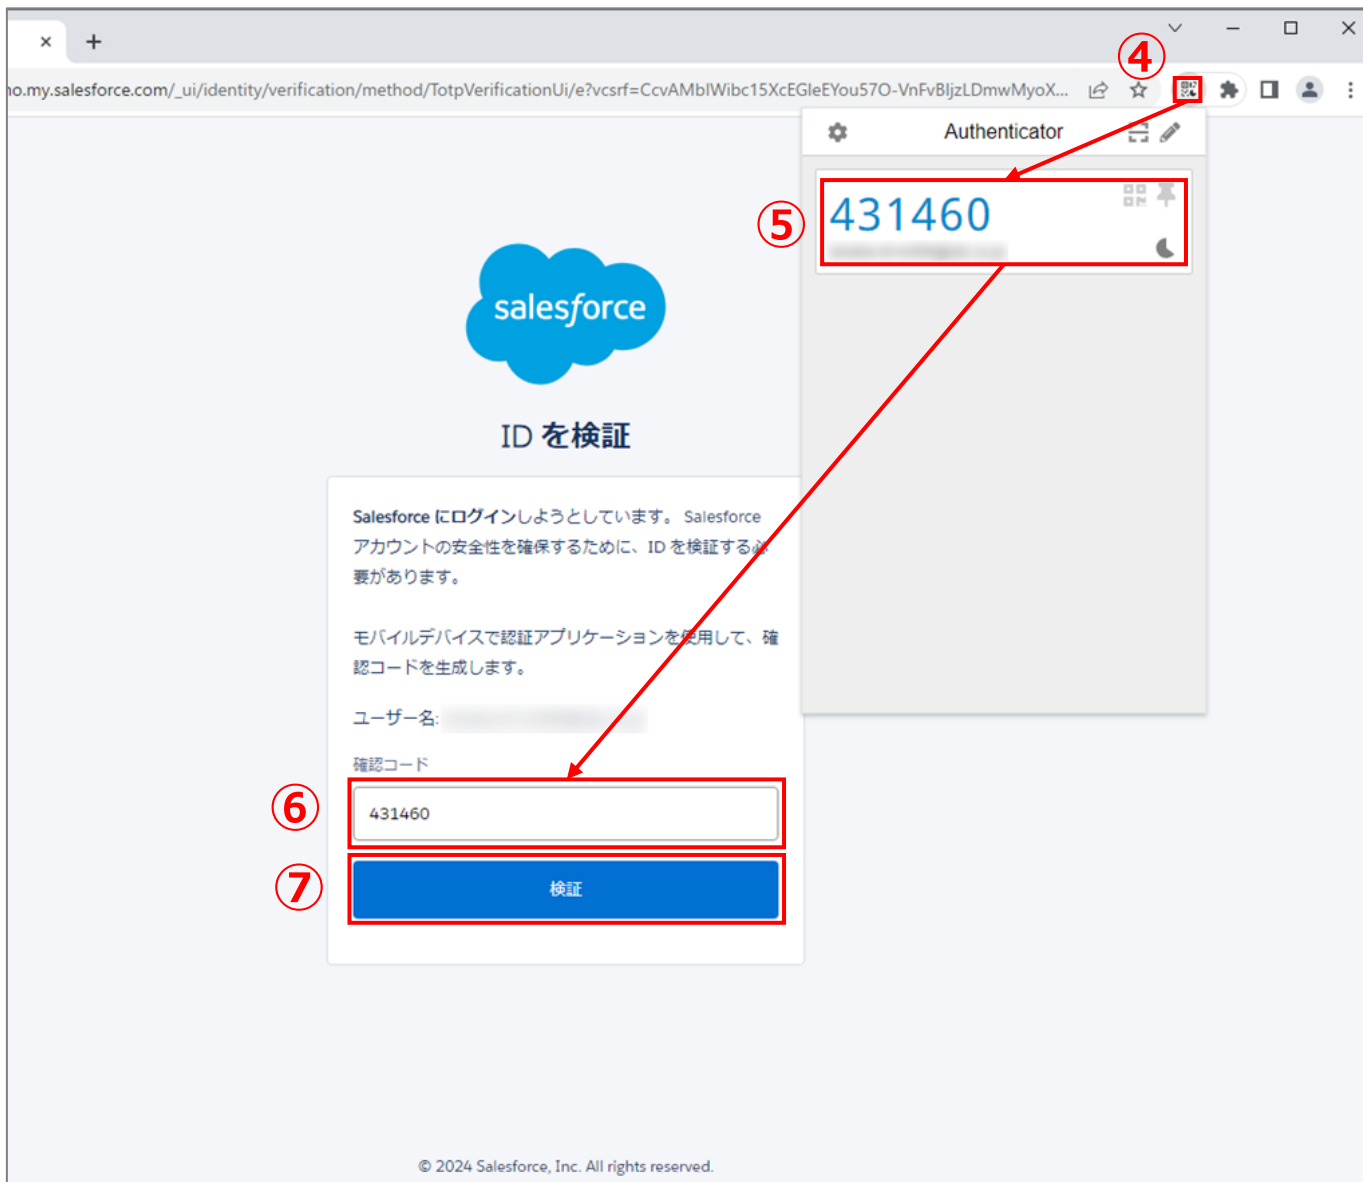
×
+
④
o.my.salesforce.com/_ui/identity/verification/method/TotpVerificationUi/e?vcsrf=CcvAMblWibc15XcEGleEYou57O-VnFvBljzLDmwMyoX...

Authenticator
⑤
431460

salesforce

ID を検証

Salesforce にログインしようとしています。 Salesforce アカウントの安全性を確保するために、ID を検証する必要があります。

モバイルデバイスで認証アプリケーションを使用して、確認コードを生成します。

ユーザー名: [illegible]

確認コード
⑥
431460
⑦
検証

© 2024 Salesforce, Inc. All rights reserved.